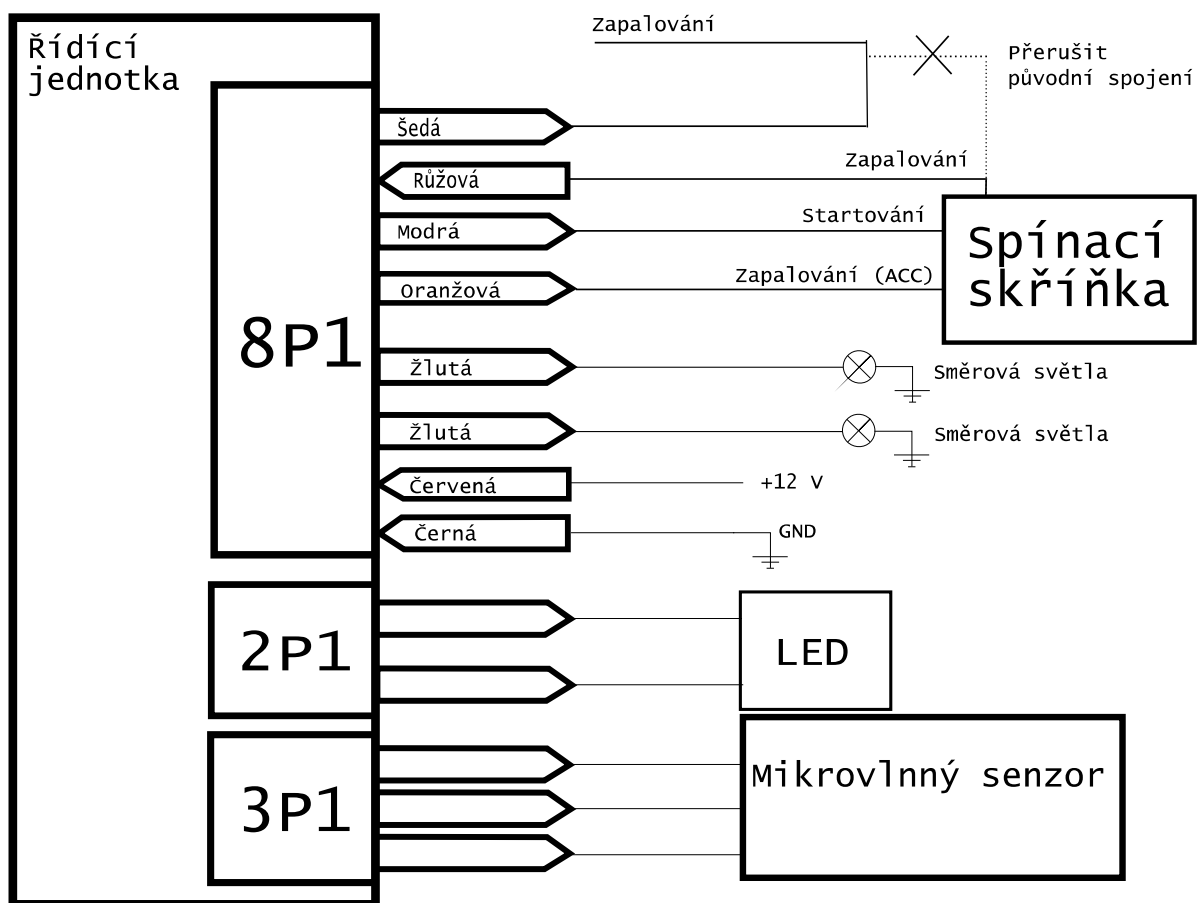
Řídící jednotka

Zapalování

Přerušit původní spojení

8P1

Šedá

Růžová

Zapalování

Modrá

Startování

Spínací skříňka

Oranžová

Zapalování (ACC)

Žlutá

Směrová světla

Žlutá

Směrová světla

Červená

+12 V

Černá

GND

2P1

LED

3P1

Mikrovlnný senzor